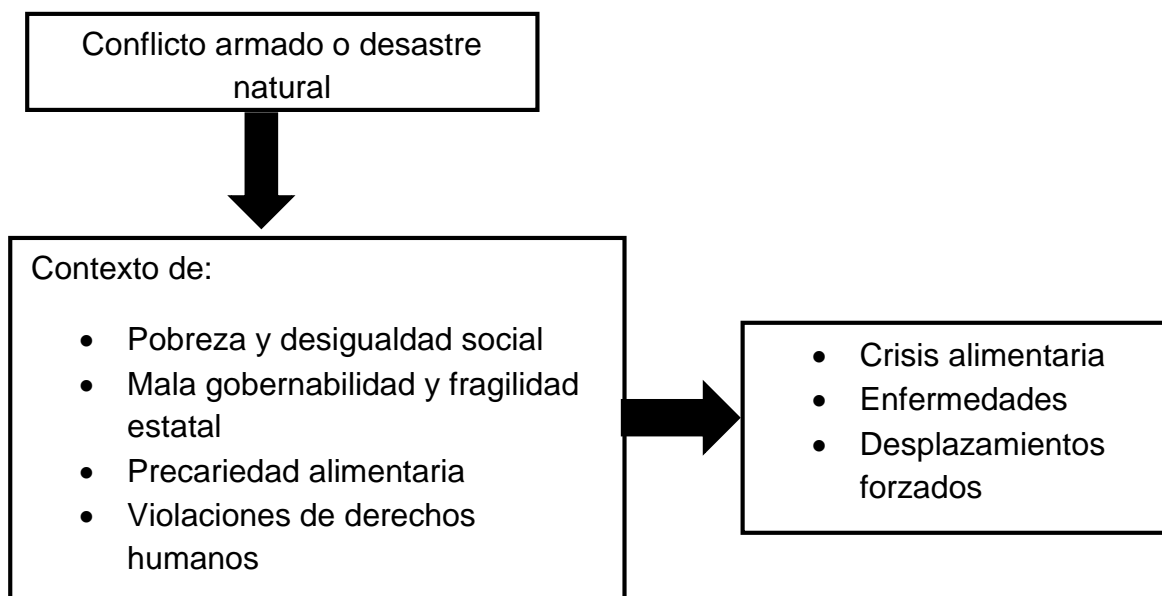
Conflicto armado o desastre natural

Contexto de:

- Pobreza y desigualdad social
- Mala gobernabilidad y fragilidad estatal
- Precariedad alimentaria
- Violaciones de derechos humanos

- Crisis alimentaria
- Enfermedades
- Desplazamientos forzados